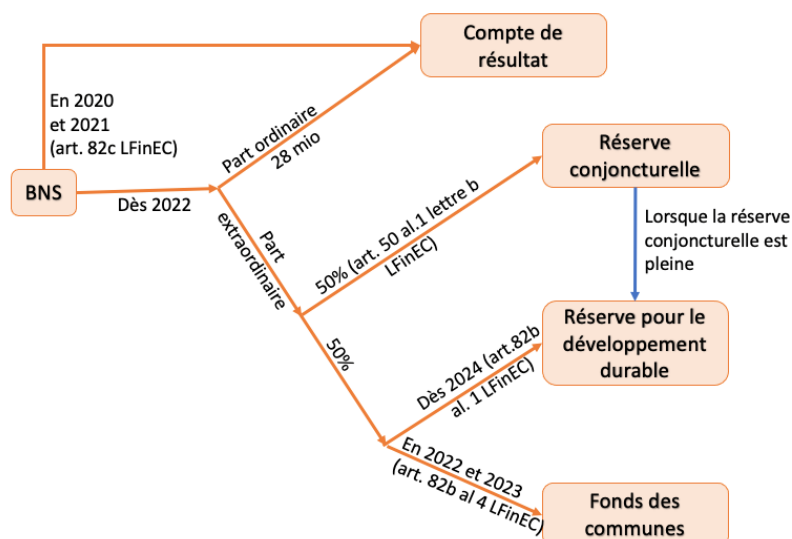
Compte de résultat

En 2020 et 2021 (art. 82c LFinEC)

BNS

Dès 2022

Part ordinaire 28 mio

Réserve conjoncturelle

Lorsque la réserve conjoncturelle est pleine

Part extraordinaire

50% (art. 50 al.1 lettre b LFinEC)

50%

Réserve pour le développement durable

Dès 2024 (art.82b al. 1 LFinEC)

En 2022 et 2023 (art. 82b al 4 LFinEC)

Fonds des communes